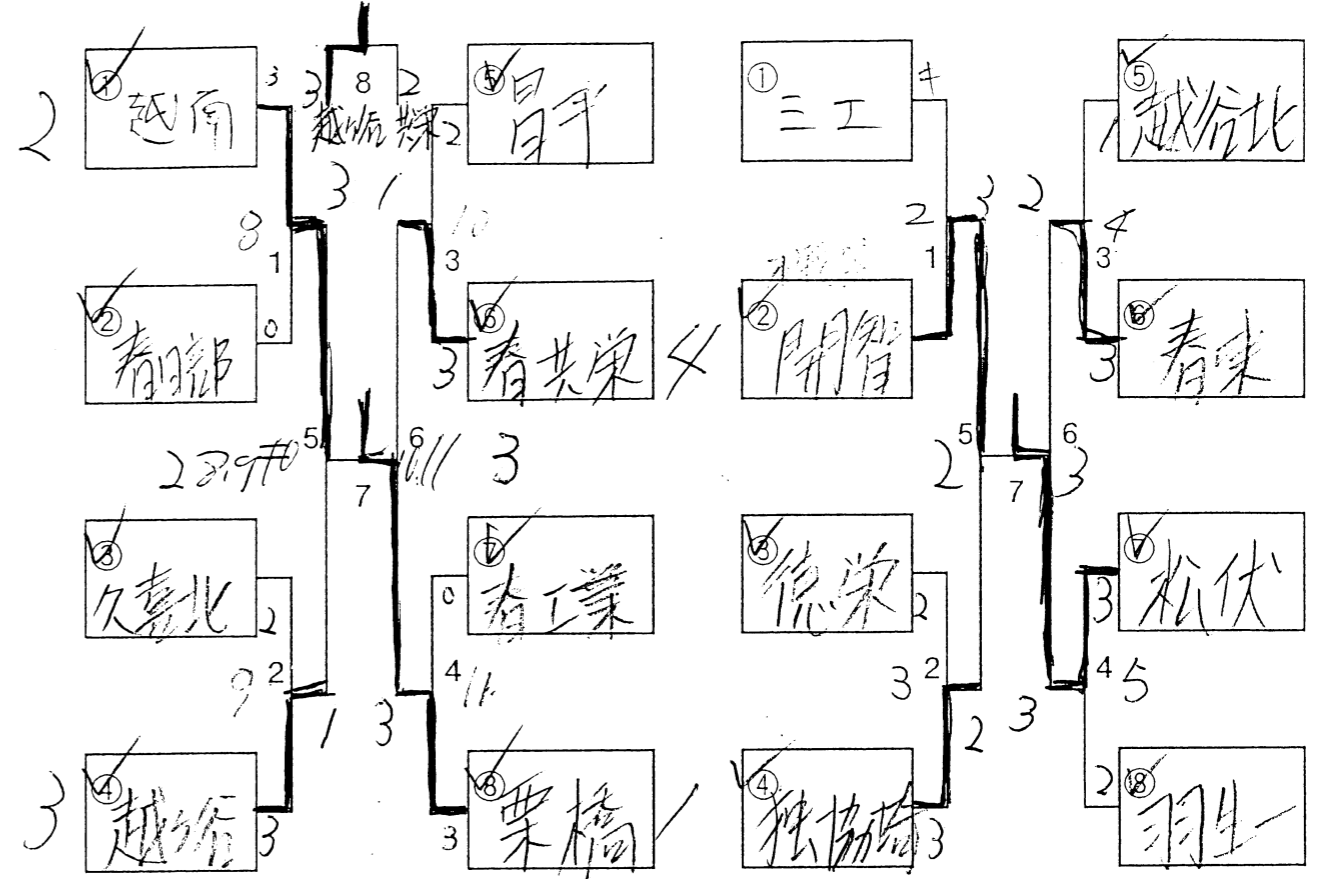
2
①越南
3
3
8
越南 越谷
2
⑤昌平
2
3
1
8
1
10
3
②春日部
0
⑥春共栄
3
4
2891
5
6
3
7
③久喜北
2
⑦春工業
0
9
2
1
3
4
④越谷
3
3
⑧栗橋
3
①三工
4
⑤越谷北
1
2
3
2
4
3
1
②開智
⑥春東
3
2
5
6
7
3
③花咲徳栄
2
⑦松伏
3
3
2
4
5
3
2
④独協埼玉
3
2
⑧羽生第一